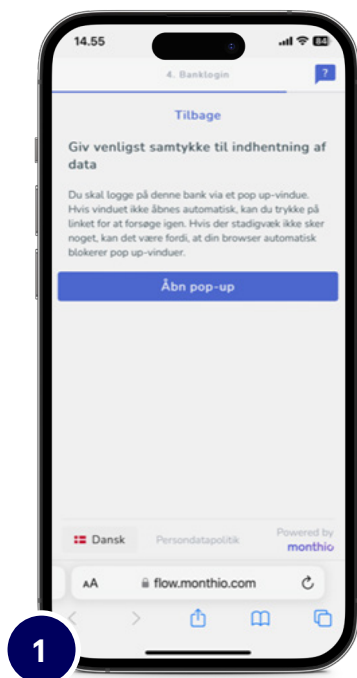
14.55

4. Banklogin

?

Tilbage

Giv venligst samtykke til indhentning af data

Du skal logge på denne bank via et pop up-vindue. Hvis vinduet ikke åbnes automatisk, kan du trykke på linket for at forsøge igen. Hvis der stadigvæk ikke sker noget, kan det være fordi, at din browser automatisk blokerer pop up-vinduer.

Åbn pop-up

Dansk

Persondatapolitik

Powered by monthio

AA

flow.monthio.com

1